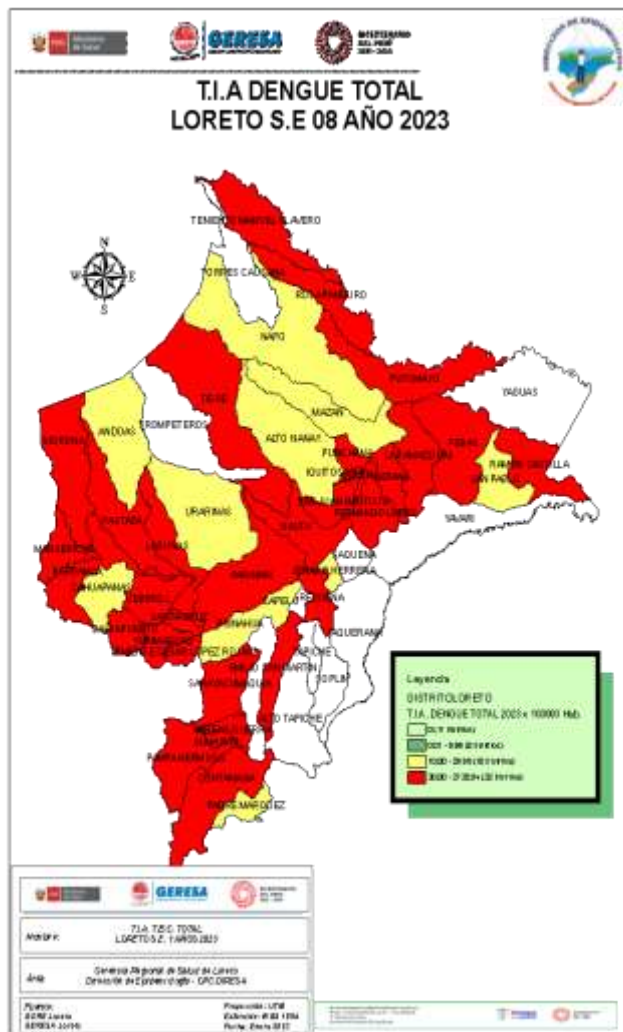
GERESA

T.I.A DENGUE TOTAL
LORETO S.E 08 AÑO 2023

TENIENTE MANUEL CLAVERO
TORRES CAUSANA
ROSA PANDURO
NAPO
PUTUMAYO
YAGUAS
TIGRE
ANDOAS
TROMPETEROS
MAZAN
ALTO NANAY
PUNCHANA
IQUITOS
PEBAS
LAS AMAZONAS
RAMON CASTILLA
SAN PABLO
URARINAS
YAVARI
SAN JUAN BAUTISTA
FERNANDO LORES
MORONA
PASTAZA
INDIANA
NAUTA
JENARO HERRERA
BARRANCA
CAHUAPANAS
REQUENA
MANSERICHE
URARINAS
EMILIO SAN MARTIN
SAQUENA
SOPLIN
ALTO TAPICHE
CAPELO
TAPICHE
SARAYACU
PADRE MARQUEZ
CONTAMANA
PAMPA HERMOSA
INAHUAYA
VARGAS GUERRA
PUINAHUA

N
W E
S

Leyenda
DISTRITO LORETO
T.I.A. DENGUE TOTAL 2023 x 100000 Hab.
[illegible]
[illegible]
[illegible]
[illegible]

GERESA

MAPA Nº: T.I.A. TBC TOTAL LORETO S.E. 1 AÑO 2023

Área: Gerencia Regional de Salud de Loreto Dirección de Epidemiología - CPC DIRESA

Fuente: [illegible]
Preparado: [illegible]
Extensión: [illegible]
Fecha: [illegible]